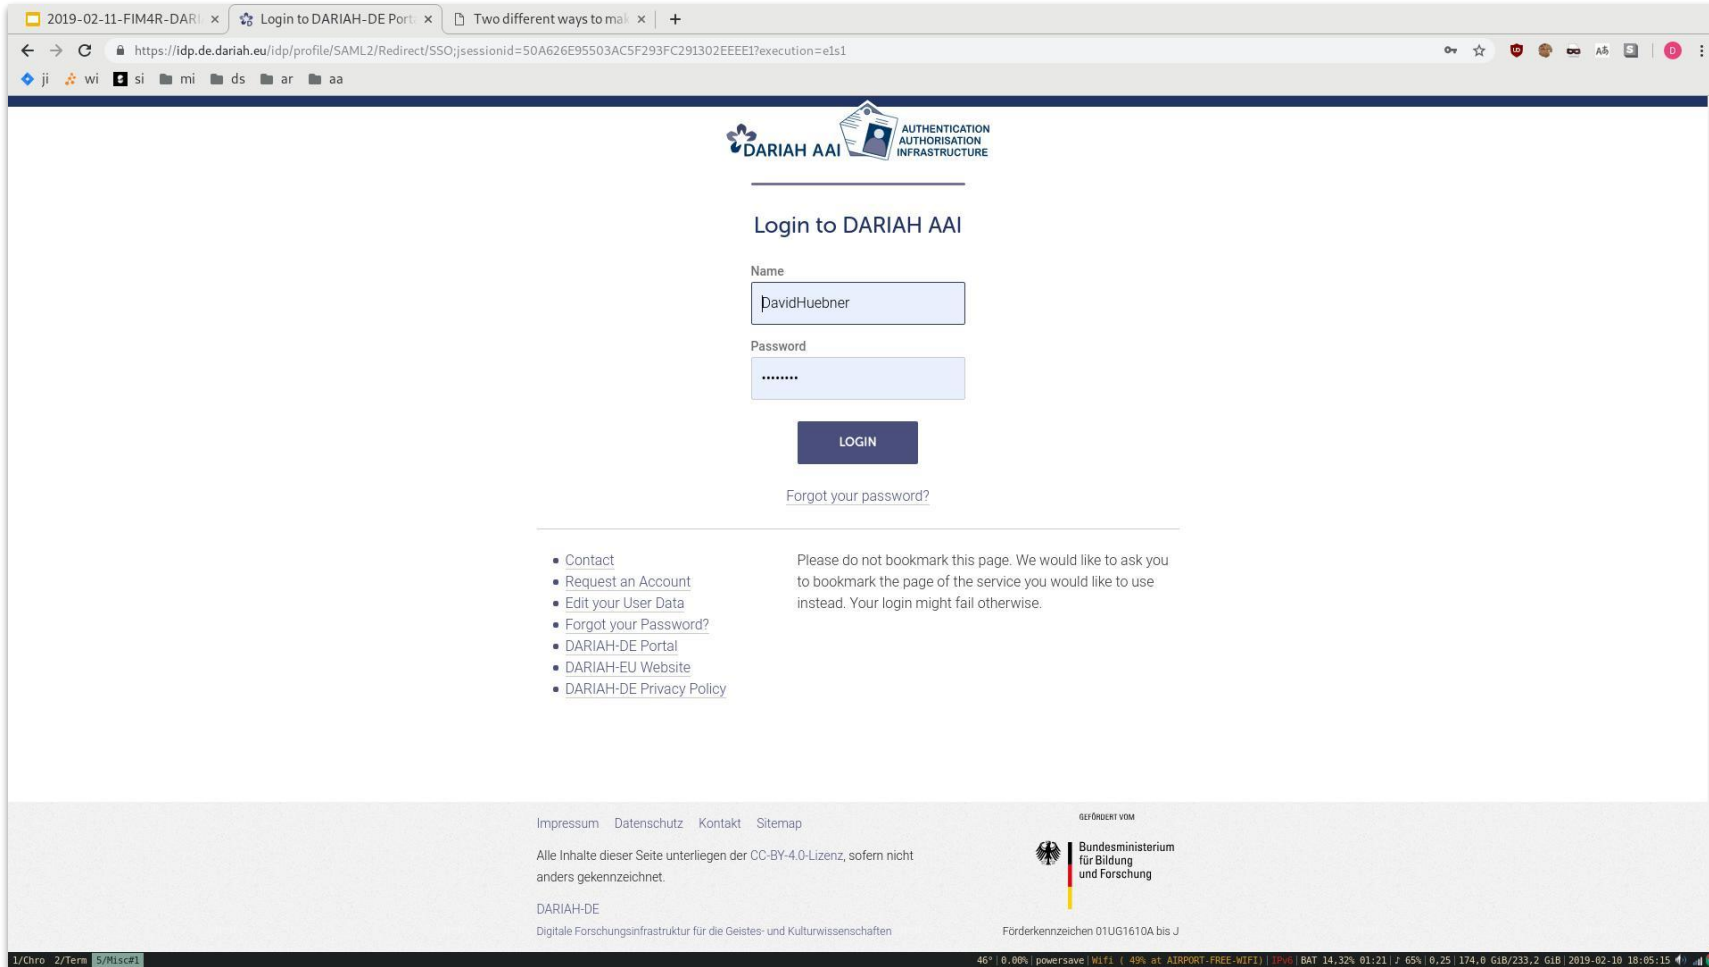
2019-02-11-FIM4R-DARI × Login to DARIAH-DE Port × Two different ways to mak × +

https://idp.de.dariah.eu/idp/profile/SAML2/Redirect/SSO;jsessionid=50A626E95503AC5F293FC291302EEEE1?execution=e1s1

ji wi si mi ds ar aa

DARIAH AAI AUTHENTICATION AUTHORISATION INFRASTRUCTURE

Login to DARIAH AAI

Name

DavidHuebner

Password

••••••••

LOGIN

Forgot your password?

- Contact
- Request an Account
- Edit your User Data
- Forgot your Password?
- DARIAH-DE Portal
- DARIAH-EU Website
- DARIAH-DE Privacy Policy

Please do not bookmark this page. We would like to ask you to bookmark the page of the service you would like to use instead. Your login might fail otherwise.

Impressum Datenschutz Kontakt Sitemap

Alle Inhalte dieser Seite unterliegen der CC-BY-4.0-Lizenz, sofern nicht anders gekennzeichnet.

DARIAH-DE

Digitale Forschungsinfrastruktur für die Geistes- und Kulturwissenschaften

GEFÖRDERT VOM

Bundesministerium für Bildung und Forschung

Förderkennzeichen 01UG1610A bis J

1/Chro 2/Term 5/Misc#1

46° | 0.00% | powersave | Wifi ( 49% at AIRPORT-FREE-WIFI) | IPv6 | BAT 14,32% 01:21 | ♪ 65% | 0,25 | 174,0 GiB/233,2 GiB | 2019-02-10 18:05:15